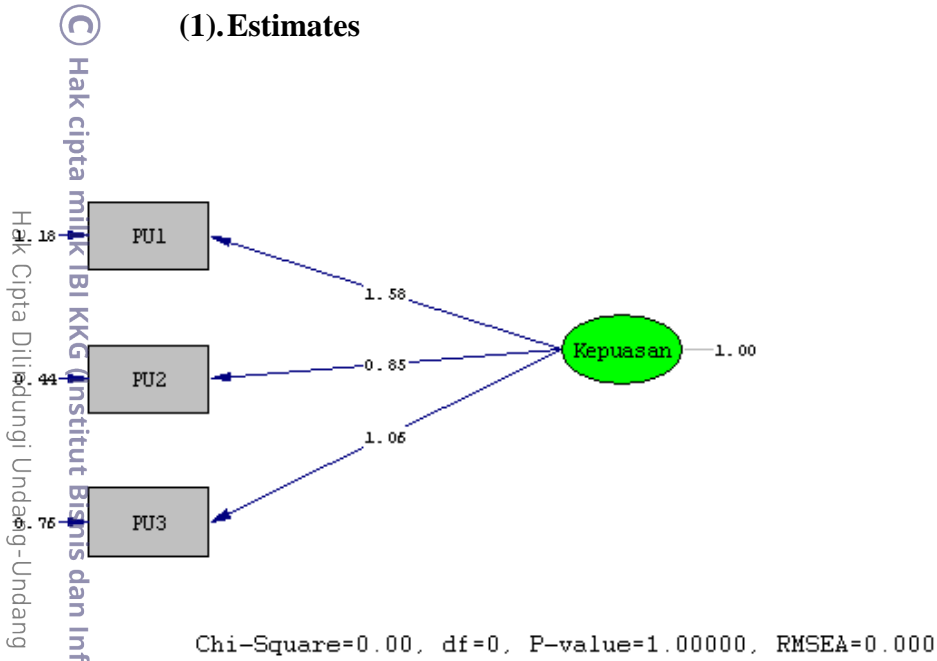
(1). Estimates

1.18
PU1
0.44
PU2
0.76
PU3
1.58
0.85
1.06
Kepuasan
1.00

Chi-Square=0.00, df=0, P-value=1.00000, RMSEA=0.000

© Hak cipta milik IBI KKG (Institut Bisnis dan Inf

Hak Cipta Dilindungi Undang-Undang